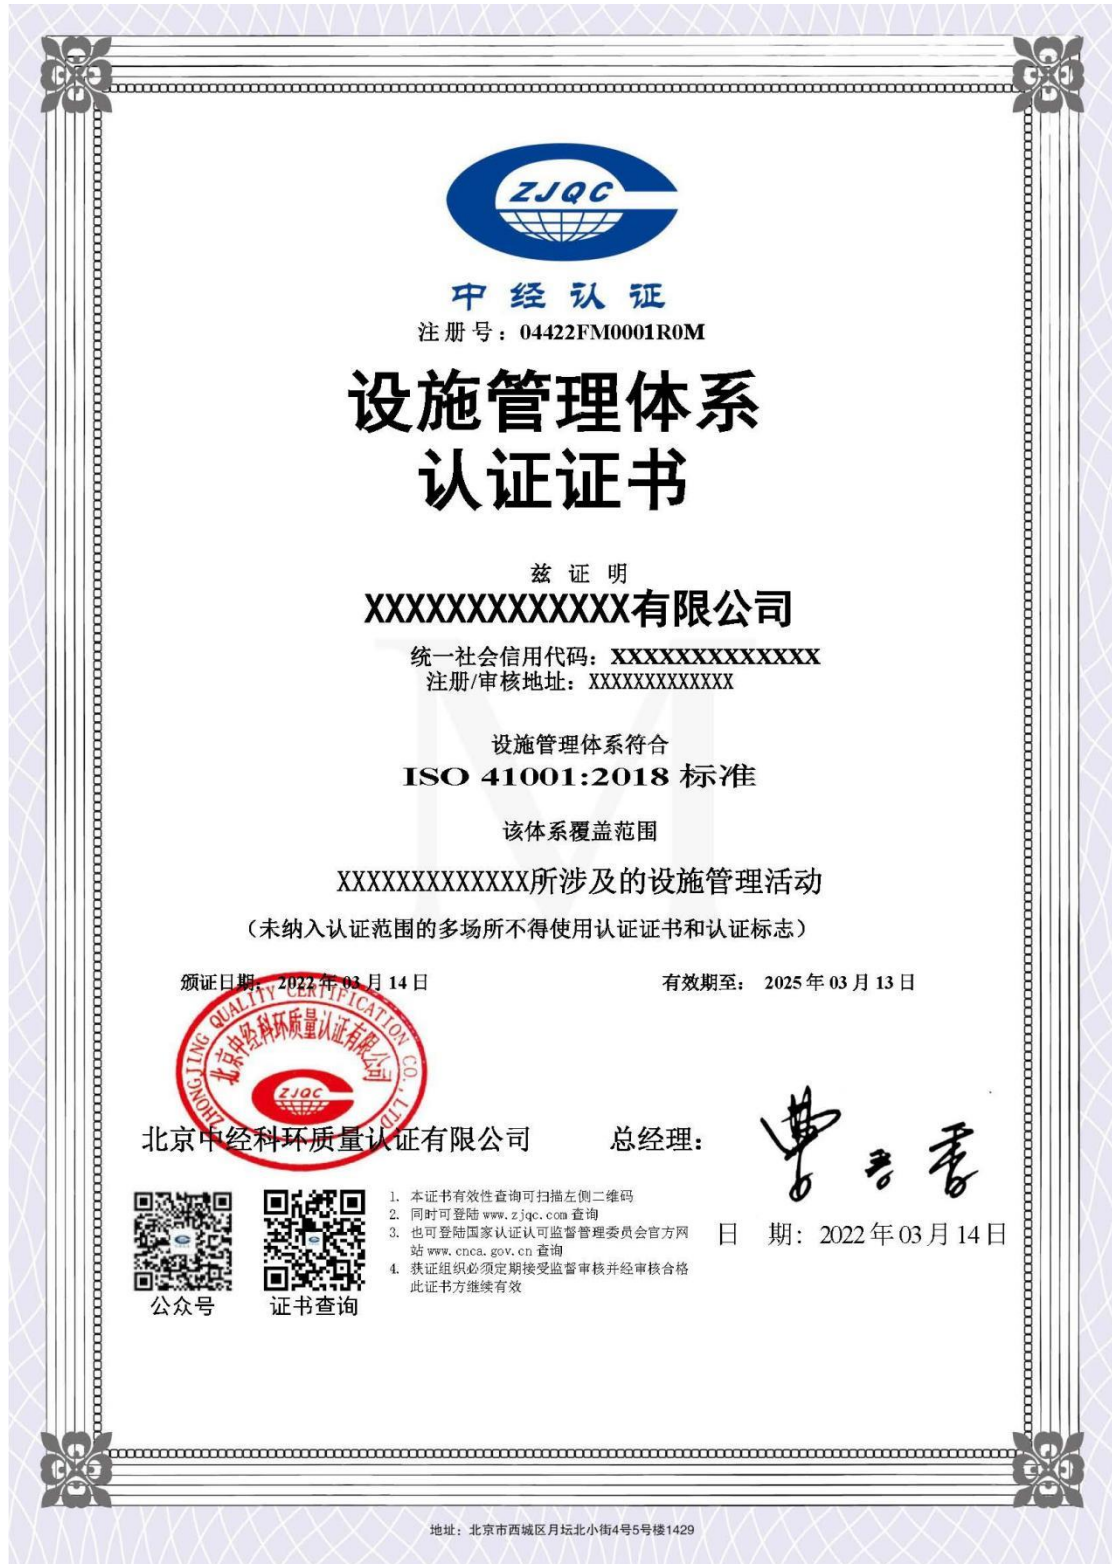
ZJQC

中经认证

注册号：04422FM0001R0M

设施管理体系
认证证书

兹证明

XXXXXXXXXXXXX有限公司

统一社会信用代码：XXXXXXXXXXXXX
注册/审核地址：XXXXXXXXXXXXX

设施管理体系符合

ISO 41001:2018 标准

该体系覆盖范围

XXXXXXXXXXXXX所涉及的设施管理活动

（未纳入认证范围的多场所不得使用认证证书和认证标志）

颁证日期：2022年03月14日

有效期至：2025年03月13日

ZHONGJING QUALITY CERTIFICATION CO., LTD
北京中经科环质量认证有限公司
ZJQC

北京中经科环质量认证有限公司

总经理：

公众号

证书查询

1. 本证书有效性查询可扫描左侧二维码
2. 同时可登陆 www.zjqc.com 查询
3. 也可登陆国家认证认可监督管理委员会官方网站 www.cnca.gov.cn 查询
4. 获证组织必须定期接受监督审核并经审核合格此证书方继续有效

日期：2022年03月14日

地址：北京市西城区月坛北小街4号5号楼1429